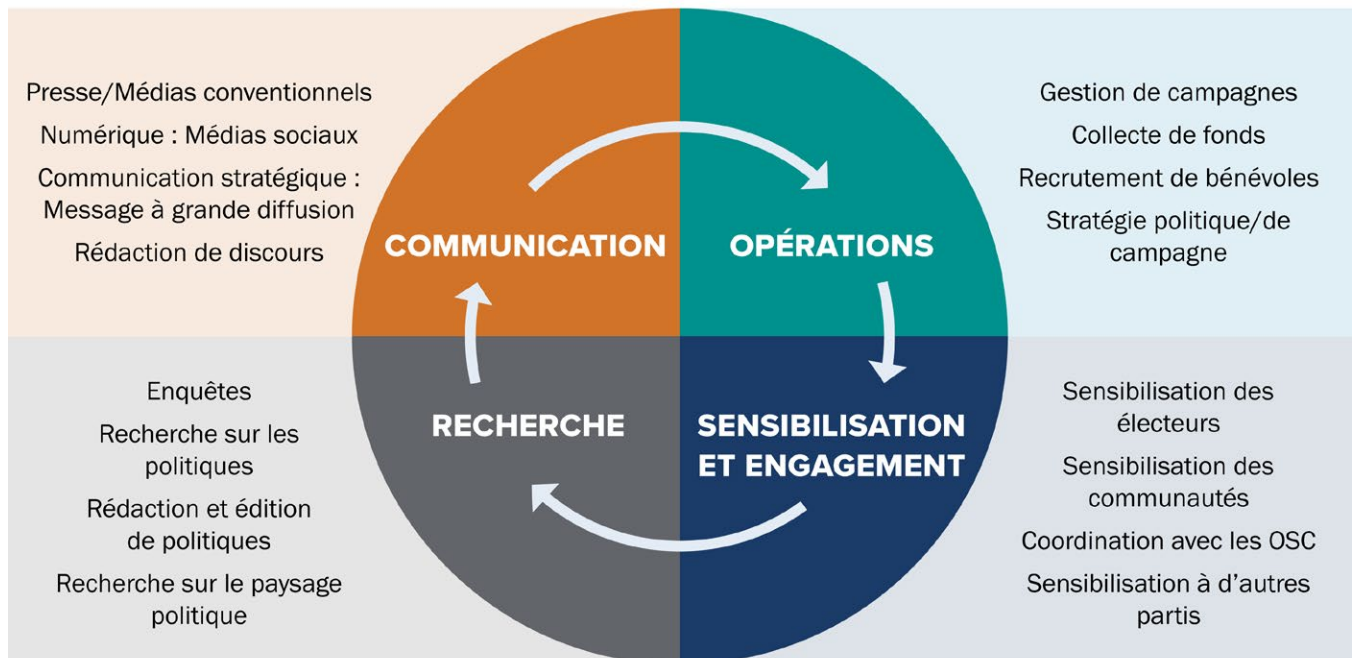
Presse/Médias conventionnels

Numérique : Médias sociaux

Communication stratégique : Message à grande diffusion

Rédaction de discours

COMMUNICATION

OPÉRATIONS

Gestion de campagnes

Collecte de fonds

Recrutement de bénévoles

Stratégie politique/de campagne

Enquêtes

Recherche sur les politiques

Rédaction et édition de politiques

Recherche sur le paysage politique

RECHERCHE

SENSIBILISATION ET ENGAGEMENT

Sensibilisation des électeurs

Sensibilisation des communautés

Coordination avec les OSC

Sensibilisation à d'autres partis